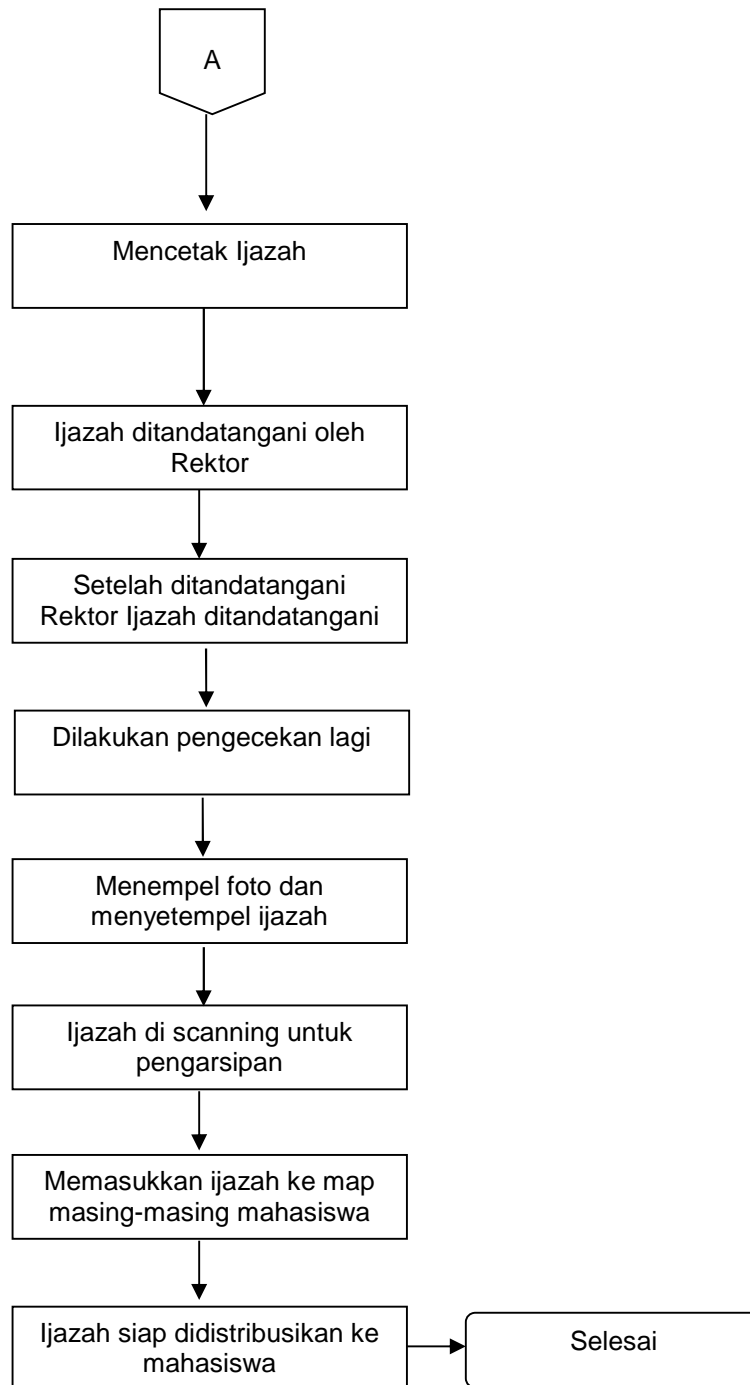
A

Mencetak Ijazah

Ijazah ditandatangani oleh Rektor

Setelah ditandatangani Rektor Ijazah ditandatangani

Dilakukan pengecekan lagi

Menempel foto dan menyetempel ijazah

Ijazah di scanning untuk pengarsipan

Memasukkan ijazah ke map masing-masing mahasiswa

Ijazah siap didistribusikan ke mahasiswa

Selesai